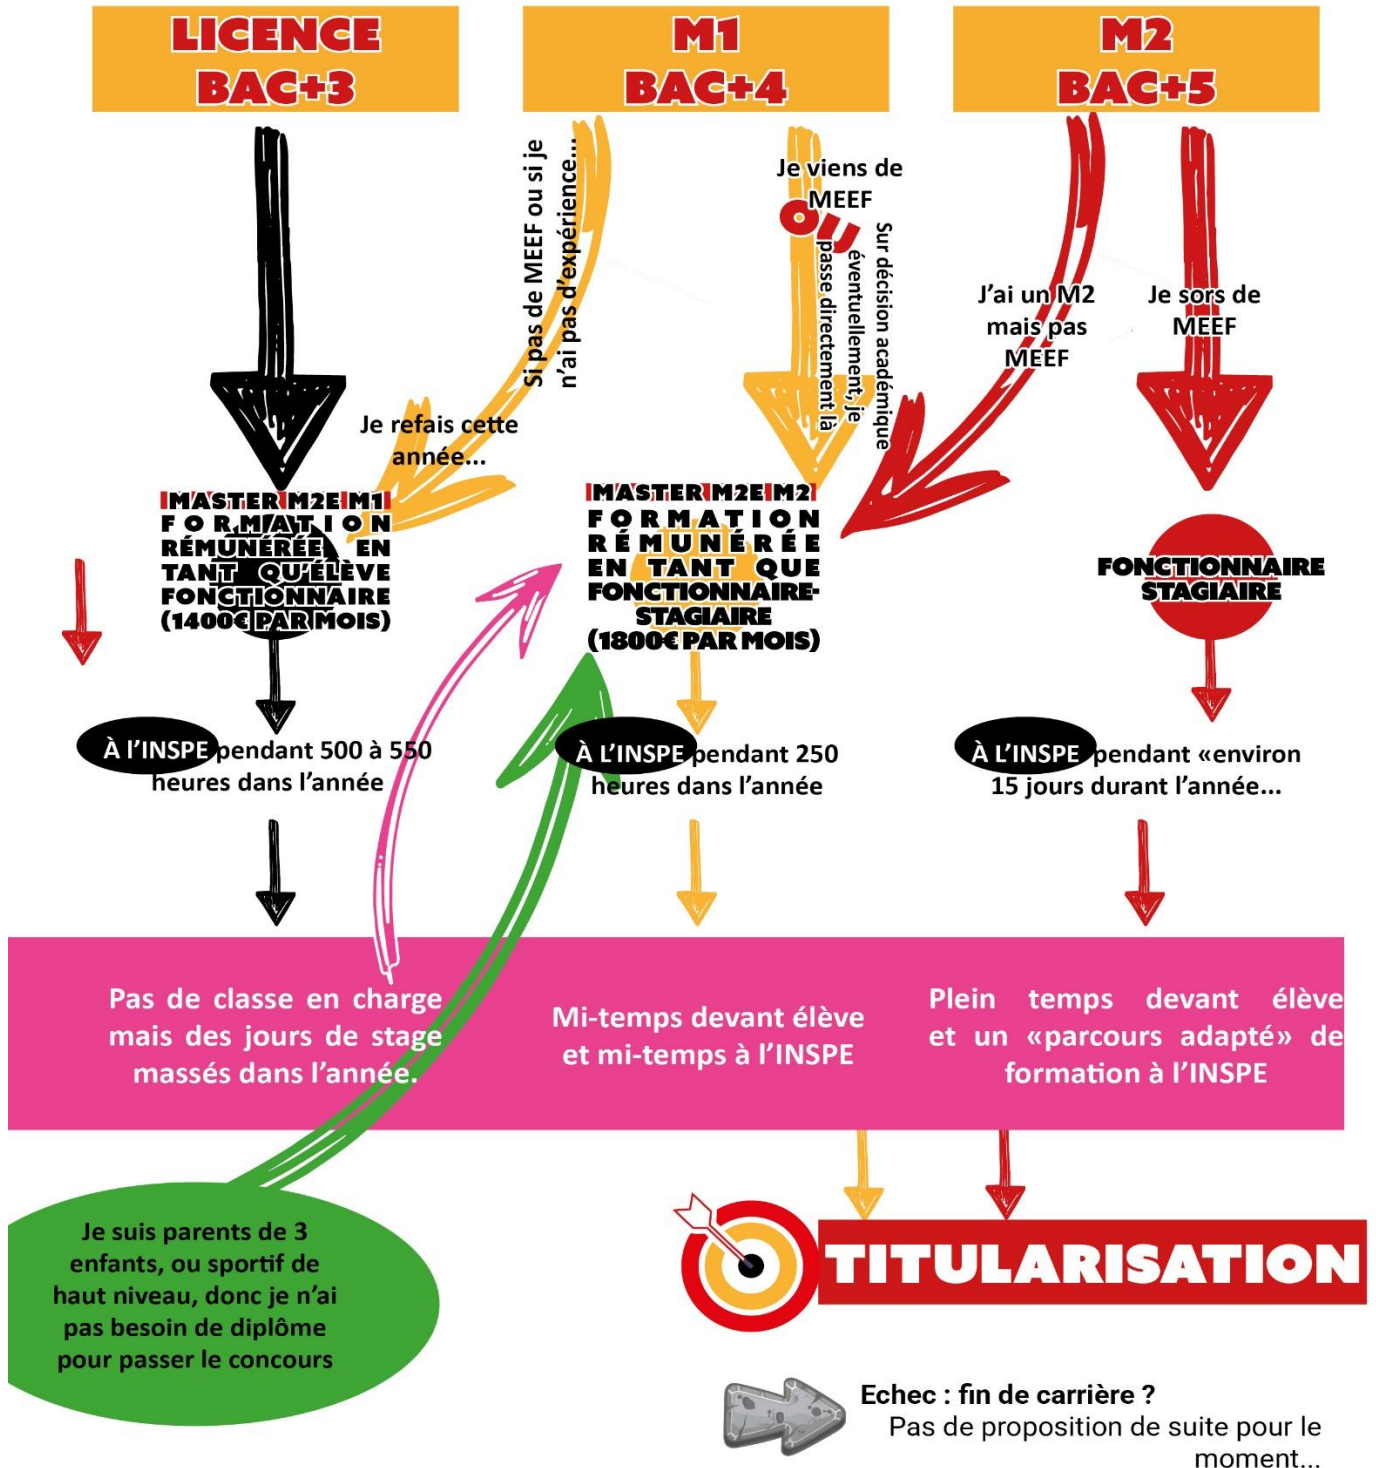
LICENCE
BAC+3

M1
BAC+4

M2
BAC+5

Si pas de MEEF ou si je n'ai pas d'expérience...

Je refais cette année...

Je viens de MEEF

OU

Sur décision académique éventuellement, je passe directement là

J'ai un M2 mais pas MEEF

Je sors de MEEF

MASTER M2E M1
FORMATION RÉMUNÉRÉE EN TANT QU'ÉLÈVE FONCTIONNAIRE (1400€ PAR MOIS)

MASTER M2E M2
FORMATION RÉMUNÉRÉE EN TANT QUE FONCTIONNAIRE-STAGIAIRE (1800€ PAR MOIS)

FONCTIONNAIRE STAGIAIRE

À L'INSPE pendant 500 à 550 heures dans l'année

À L'INSPE pendant 250 heures dans l'année

À L'INSPE pendant «environ 15 jours durant l'année...

Pas de classe en charge mais des jours de stage massés dans l'année.

Mi-temps devant élève et mi-temps à l'INSPE

Plein temps devant élève et un «parcours adapté» de formation à l'INSPE

Je suis parents de 3 enfants, ou sportif de haut niveau, donc je n'ai pas besoin de diplôme pour passer le concours

TITULARISATION

Echec : fin de carrière ?
Pas de proposition de suite pour le moment...